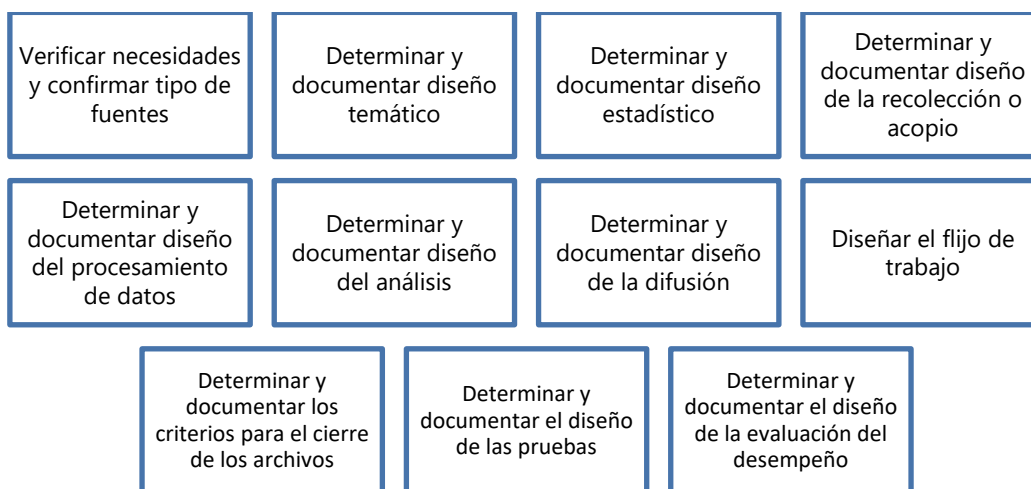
Verificar necesidades y confirmar tipo de fuentes

Determinar y documentar diseño temático

Determinar y documentar diseño estadístico

Determinar y documentar diseño de la recolección o acopio

Determinar y documentar diseño del procesamiento de datos

Determinar y documentar diseño del análisis

Determinar y documentar diseño de la difusión

Diseñar el flijo de trabajo

Determinar y documentar los criterios para el cierre de los archivos

Determinar y documentar el diseño de las pruebas

Determinar y documentar el diseño de la evaluación del desempeño